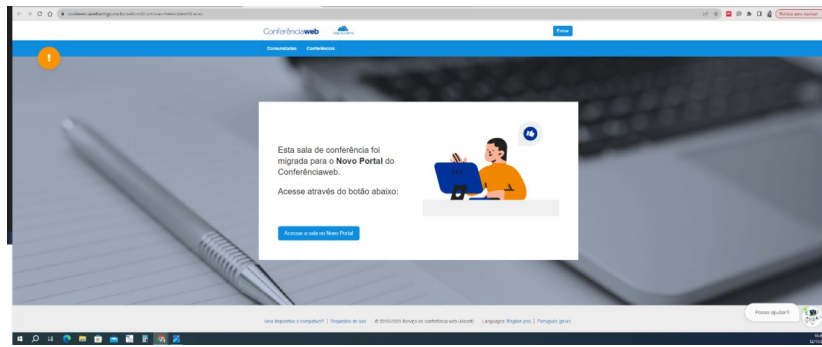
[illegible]

Conferênciaweb

Entrar

Comunidades Conferências

Esta sala de conferência foi migrada para o **Novo Portal** do Conferênciaweb.

Acesse através do botão abaixo:

Acesse a sala no Novo Portal

Seu dispositivo é compatível? | Requisitos de uso | © 2010-2023 Serviço de conferência web (RNP) | Languages: English (en) | Português (pt-br)

Posso ajudar?